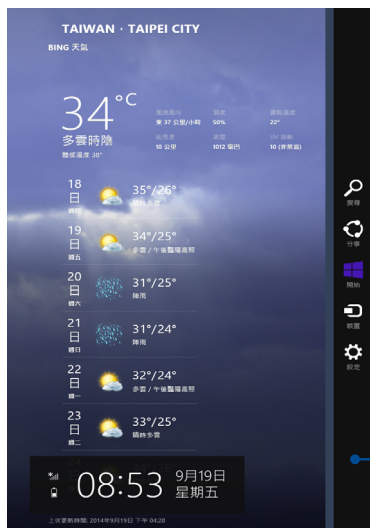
TAIWAN · TAIPEI CITY
BING 天氣

34°C
多雲時陰
體感溫度 38°

風速風向
東 37 公里/小時
濕度
50%
露點溫度
22°
能見度
10 公里
氣壓
1012 毫巴
UV 指數
10 (非常高)

18 日 週四 35°/26° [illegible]
19 日 週五 34°/25° 多雲 / 午後雷陣雨
20 日 週六 31°/25° 陣雨
21 日 週日 31°/24° 陣雨
22 日 週一 32°/24° 多雲 / 午後雷陣雨
23 日 週二 33°/25° 晴時多雲

08:53
9月19日
星期五

上次更新時間: 2014年9月19日 下午 04:28

搜尋
分享
開始
裝置
設定